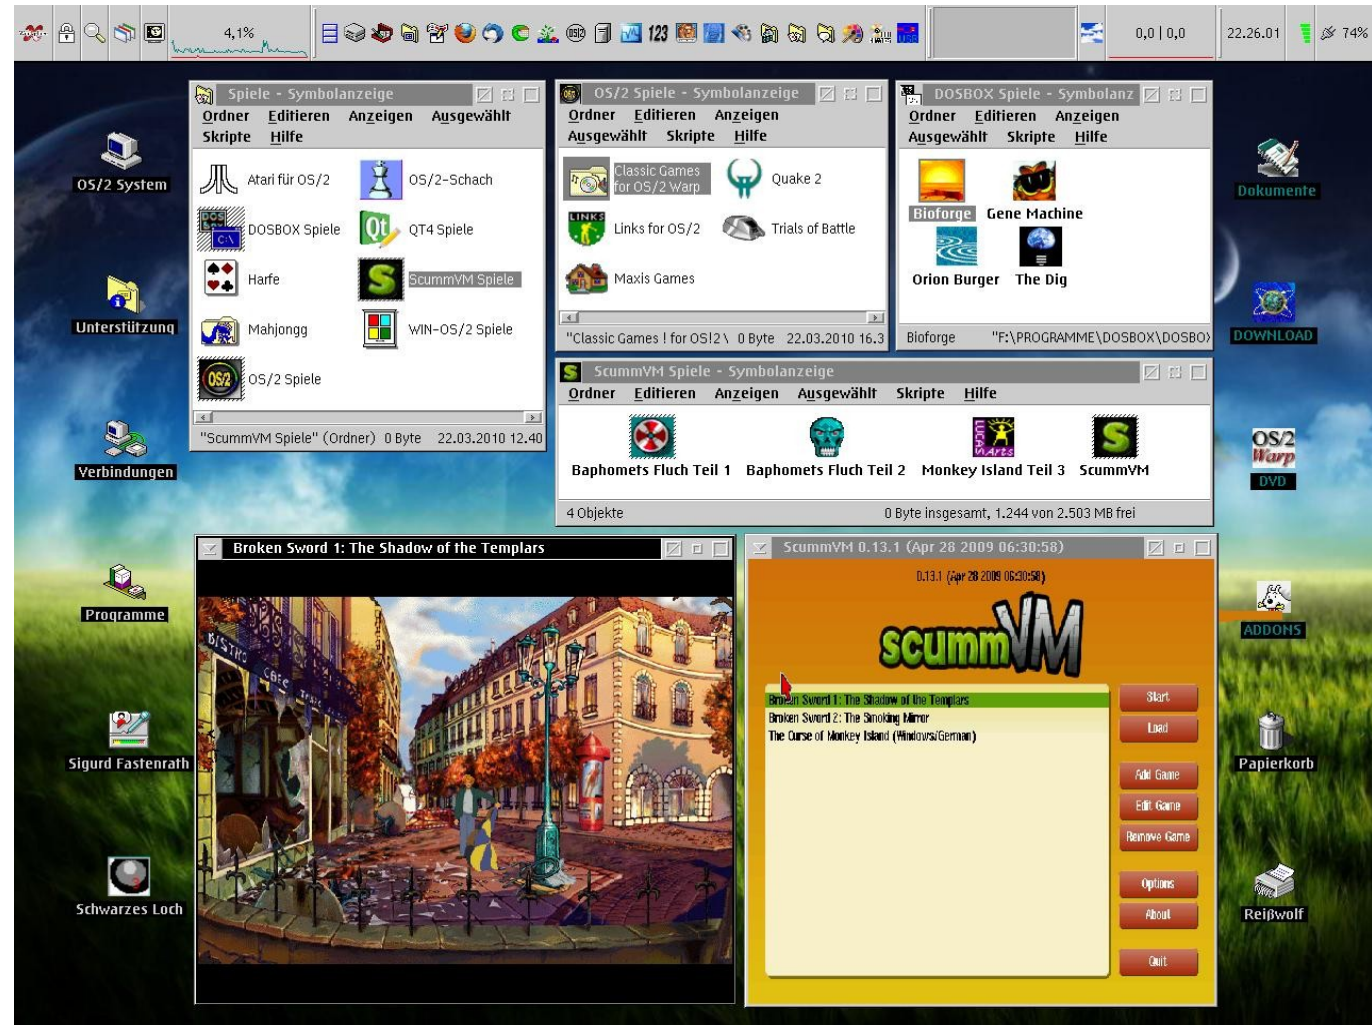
4,1%

123

0,0 | 0,0

22.26.01

74%

OS/2 System

Unterstützung

Verbindungen

Programme

Sigurd Fastenrath

Schwarzes Loch

Dokumente

DOWNLOAD

OS/2 Warp
DVD

ADDONS

Papierkorb

Reißwolf

Spiele - Symbolanzeige
Ordner Editieren Anzeigen Ausgewählt Skripte Hilfe

Atari für OS/2
OS/2-Schach
DOSBOX Spiele
QT4 Spiele
Harfe
ScummVM Spiele
Mahjongg
WIN-OS/2 Spiele
OS/2 Spiele

"ScummVM Spiele" (Ordner) 0 Byte 22.03.2010 12.40

OS/2 Spiele - Symbolanzeige
Ordner Editieren Anzeigen Ausgewählt Skripte Hilfe

Classic Games for OS/2 Warp
Quake 2
Links for OS/2
Trials of Battle
Maxis Games

"Classic Games ! for OS!2\ 0 Byte 22.03.2010 16.3

DOSBOX Spiele - Symbolanz
Ordner Editieren Anzeigen Ausgewählt Skripte Hilfe

Bioforge
Gene Machine
Orion Burger
The Dig

Bioforge "F:\PROGRAMME\DOSBOX\DOSBO

ScummVM Spiele - Symbolanzeige
Ordner Editieren Anzeigen Ausgewählt Skripte Hilfe

Baphomets Fluch Teil 1
Baphomets Fluch Teil 2
Monkey Island Teil 3
ScummVM

4 Objekte 0 Byte insgesamt, 1.244 von 2.503 MB frei

Broken Sword 1: The Shadow of the Templars

BISTRO CAFE

ScummVM 0.13.1 (Apr 28 2009 06:30:58)

0.13.1 (Apr 28 2009 06:30:58)

scummVM

Broken Sword 1: The Shadow of the Templars
Broken Sword 2: The Smoking Mirror
The Curse of Monkey Island (Windows/German)

Start
Load
Add Game
Edit Game
Remove Game
Options
About
Quit